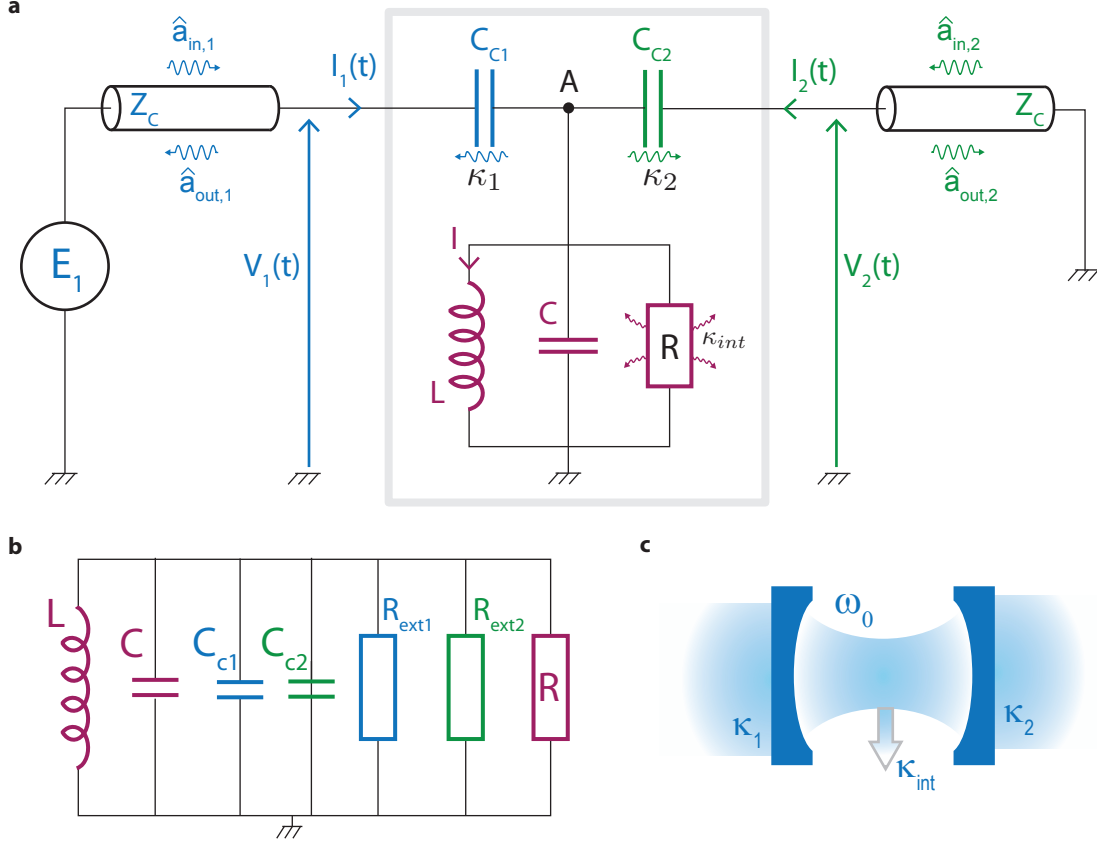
a

$\hat{a}_{in,1}$

$Z_C$

$\hat{a}_{out,1}$

$E_1$

$I_1(t)$

$V_1(t)$

$C_{C1}$

$\kappa_1$

A

$C_{C2}$

$\kappa_2$

I

L

C

R

$\kappa_{int}$

$I_2(t)$

$V_2(t)$

$\hat{a}_{in,2}$

$Z_C$

$\hat{a}_{out,2}$

b

L

C

$C_{c1}$

$C_{c2}$

$R_{ext1}$

$R_{ext2}$

R

c

$\omega_0$

$\kappa_1$

$\kappa_2$

$\kappa_{int}$